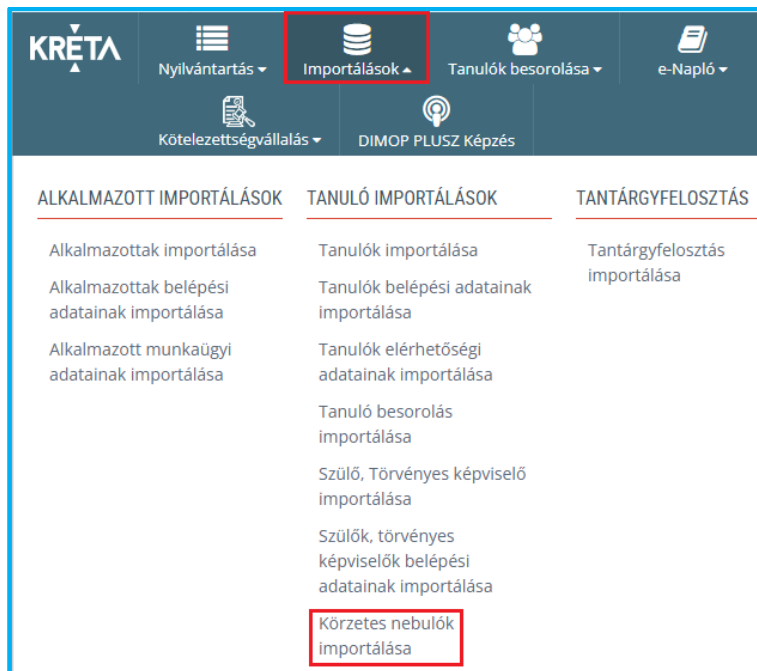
KRÉTA

Nyilvántartás

Importálások

Tanulók besorolása

e-Napló

Kötelezettségvállalás

DIMOP PLUSZ Képzés

ALKALMAZOTT IMPORTÁLÁSOK

Alkalmazottak importálása

Alkalmazottak belépési adatainak importálása

Alkalmazott munkaügyi adatainak importálása

TANULÓ IMPORTÁLÁSOK

Tanulók importálása

Tanulók belépési adatainak importálása

Tanulók elérhetőségi adatainak importálása

Tanuló besorolás importálása

Szülő, Törvényes képviselő importálása

Szülők, törvényes képviselők belépési adatainak importálása

Körzetes nebulók importálása

TANTÁRGYFELOSZTÁS

Tantárgyfelosztás importálása